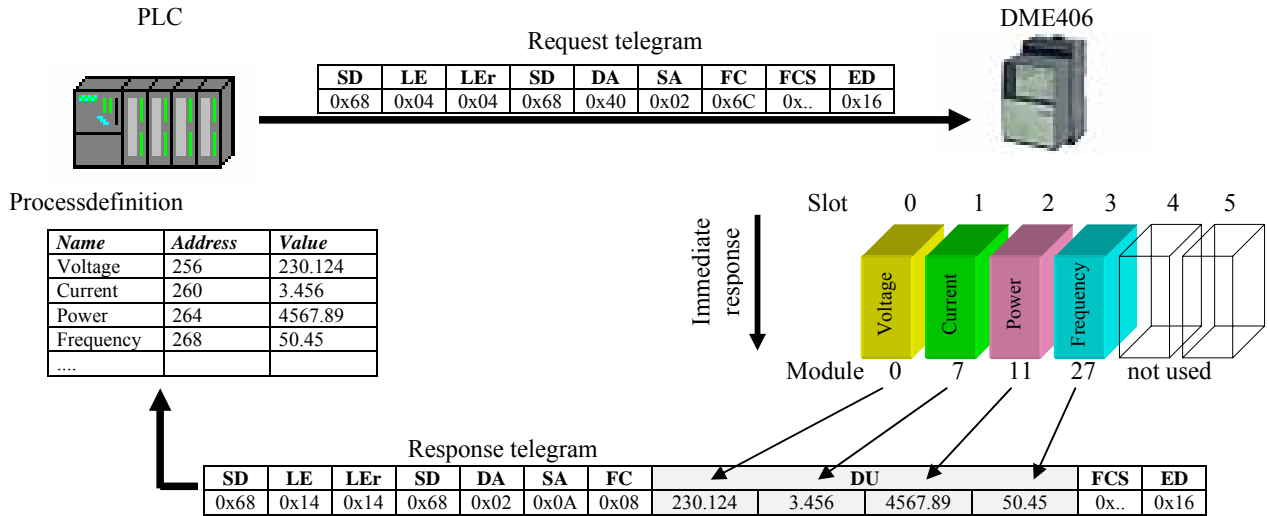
PLC

DME406

Request telegram

| SD | LE | LEr | SD | DA | SA | FC | FCS | ED |
|---|---|---|---|---|---|---|---|---|
| 0x68 | 0x04 | 0x04 | 0x68 | 0x40 | 0x02 | 0x6C | 0x.. | 0x16 |

Processdefinition

| Name | Address | Value |
|---|---|---|
| Voltage | 256 | 230.124 |
| Current | 260 | 3.456 |
| Power | 264 | 4567.89 |
| Frequency | 268 | 50.45 |
| .... | | |

Immediate response

Slot 0 1 2 3 4 5

Voltage Current Power Frequency

Module 0 7 11 27 not used

Response telegram

| SD | LE | LEr | SD | DA | SA | FC | DU | | | | FCS | ED |
|---|---|---|---|---|---|---|---|---|---|---|---|---|
| 0x68 | 0x14 | 0x14 | 0x68 | 0x02 | 0x0A | 0x08 | 230.124 | 3.456 | 4567.89 | 50.45 | 0x.. | 0x16 |